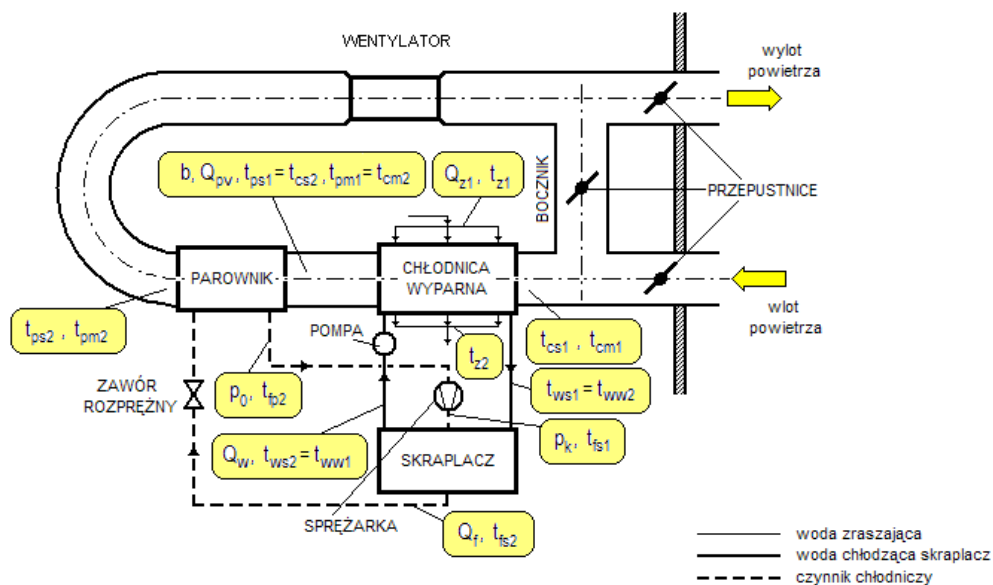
WENTYLATOR

wylot powietrza

BOCZNIK

PRZEPUSTNICE

wlot powietrza

b, $Q_{pv}$, $t_{ps1} = t_{cs2}$, $t_{pm1} = t_{cm2}$

$Q_{z1}$, $t_{z1}$

PAROWNIK

CHŁODNICA WYPARNA

$t_{ps2}$ , $t_{pm2}$

POMPA

$t_{cs1}$ , $t_{cm1}$

$t_{z2}$

ZAWÓR ROZPRĘŻNY

$p_0$, $t_{fp2}$

$t_{ws1} = t_{ww2}$

$p_k$, $t_{fs1}$

$Q_w$, $t_{ws2} = t_{ww1}$

SKRAPLACZ

SPRĘŻARKA

$Q_f$, $t_{fs2}$

woda zraszająca
woda chłodząca skraplacz
czynnik chłodniczy